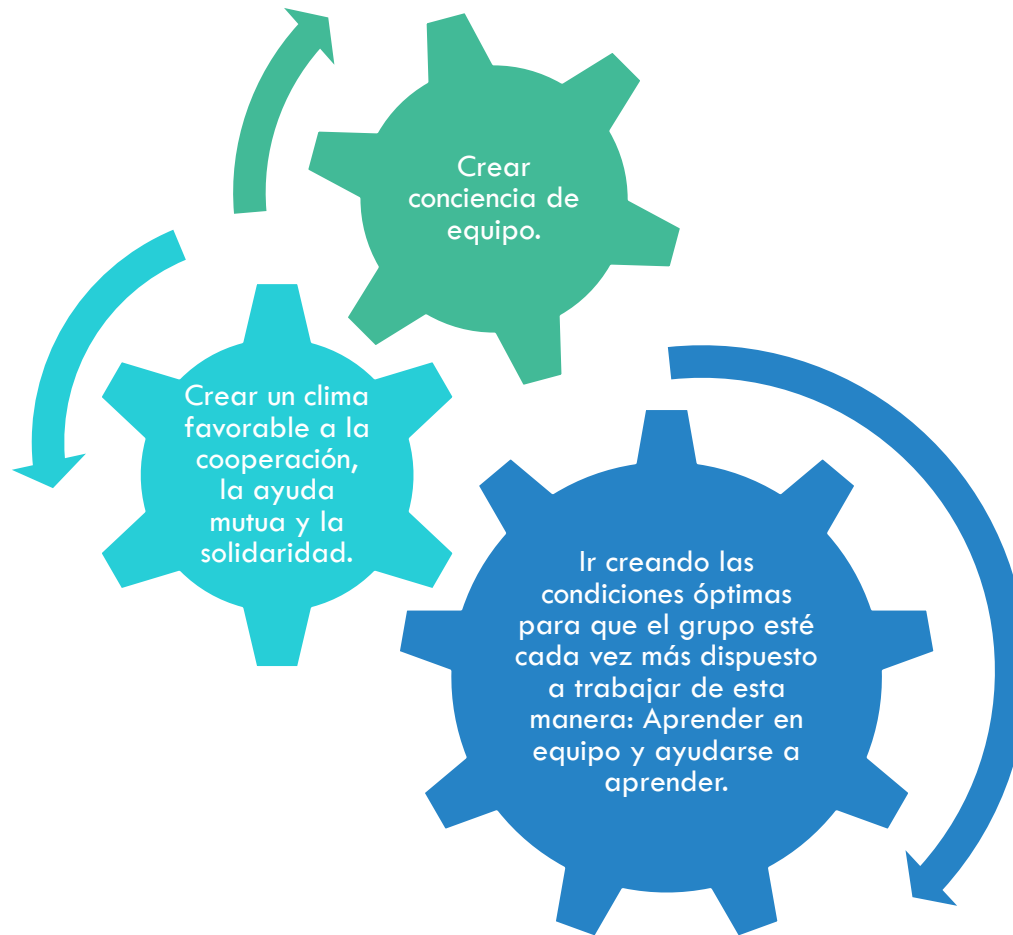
Crear conciencia de equipo.

Crear un clima favorable a la cooperación, la ayuda mutua y la solidaridad.

Ir creando las condiciones óptimas para que el grupo esté cada vez más dispuesto a trabajar de esta manera: Aprender en equipo y ayudarse a aprender.